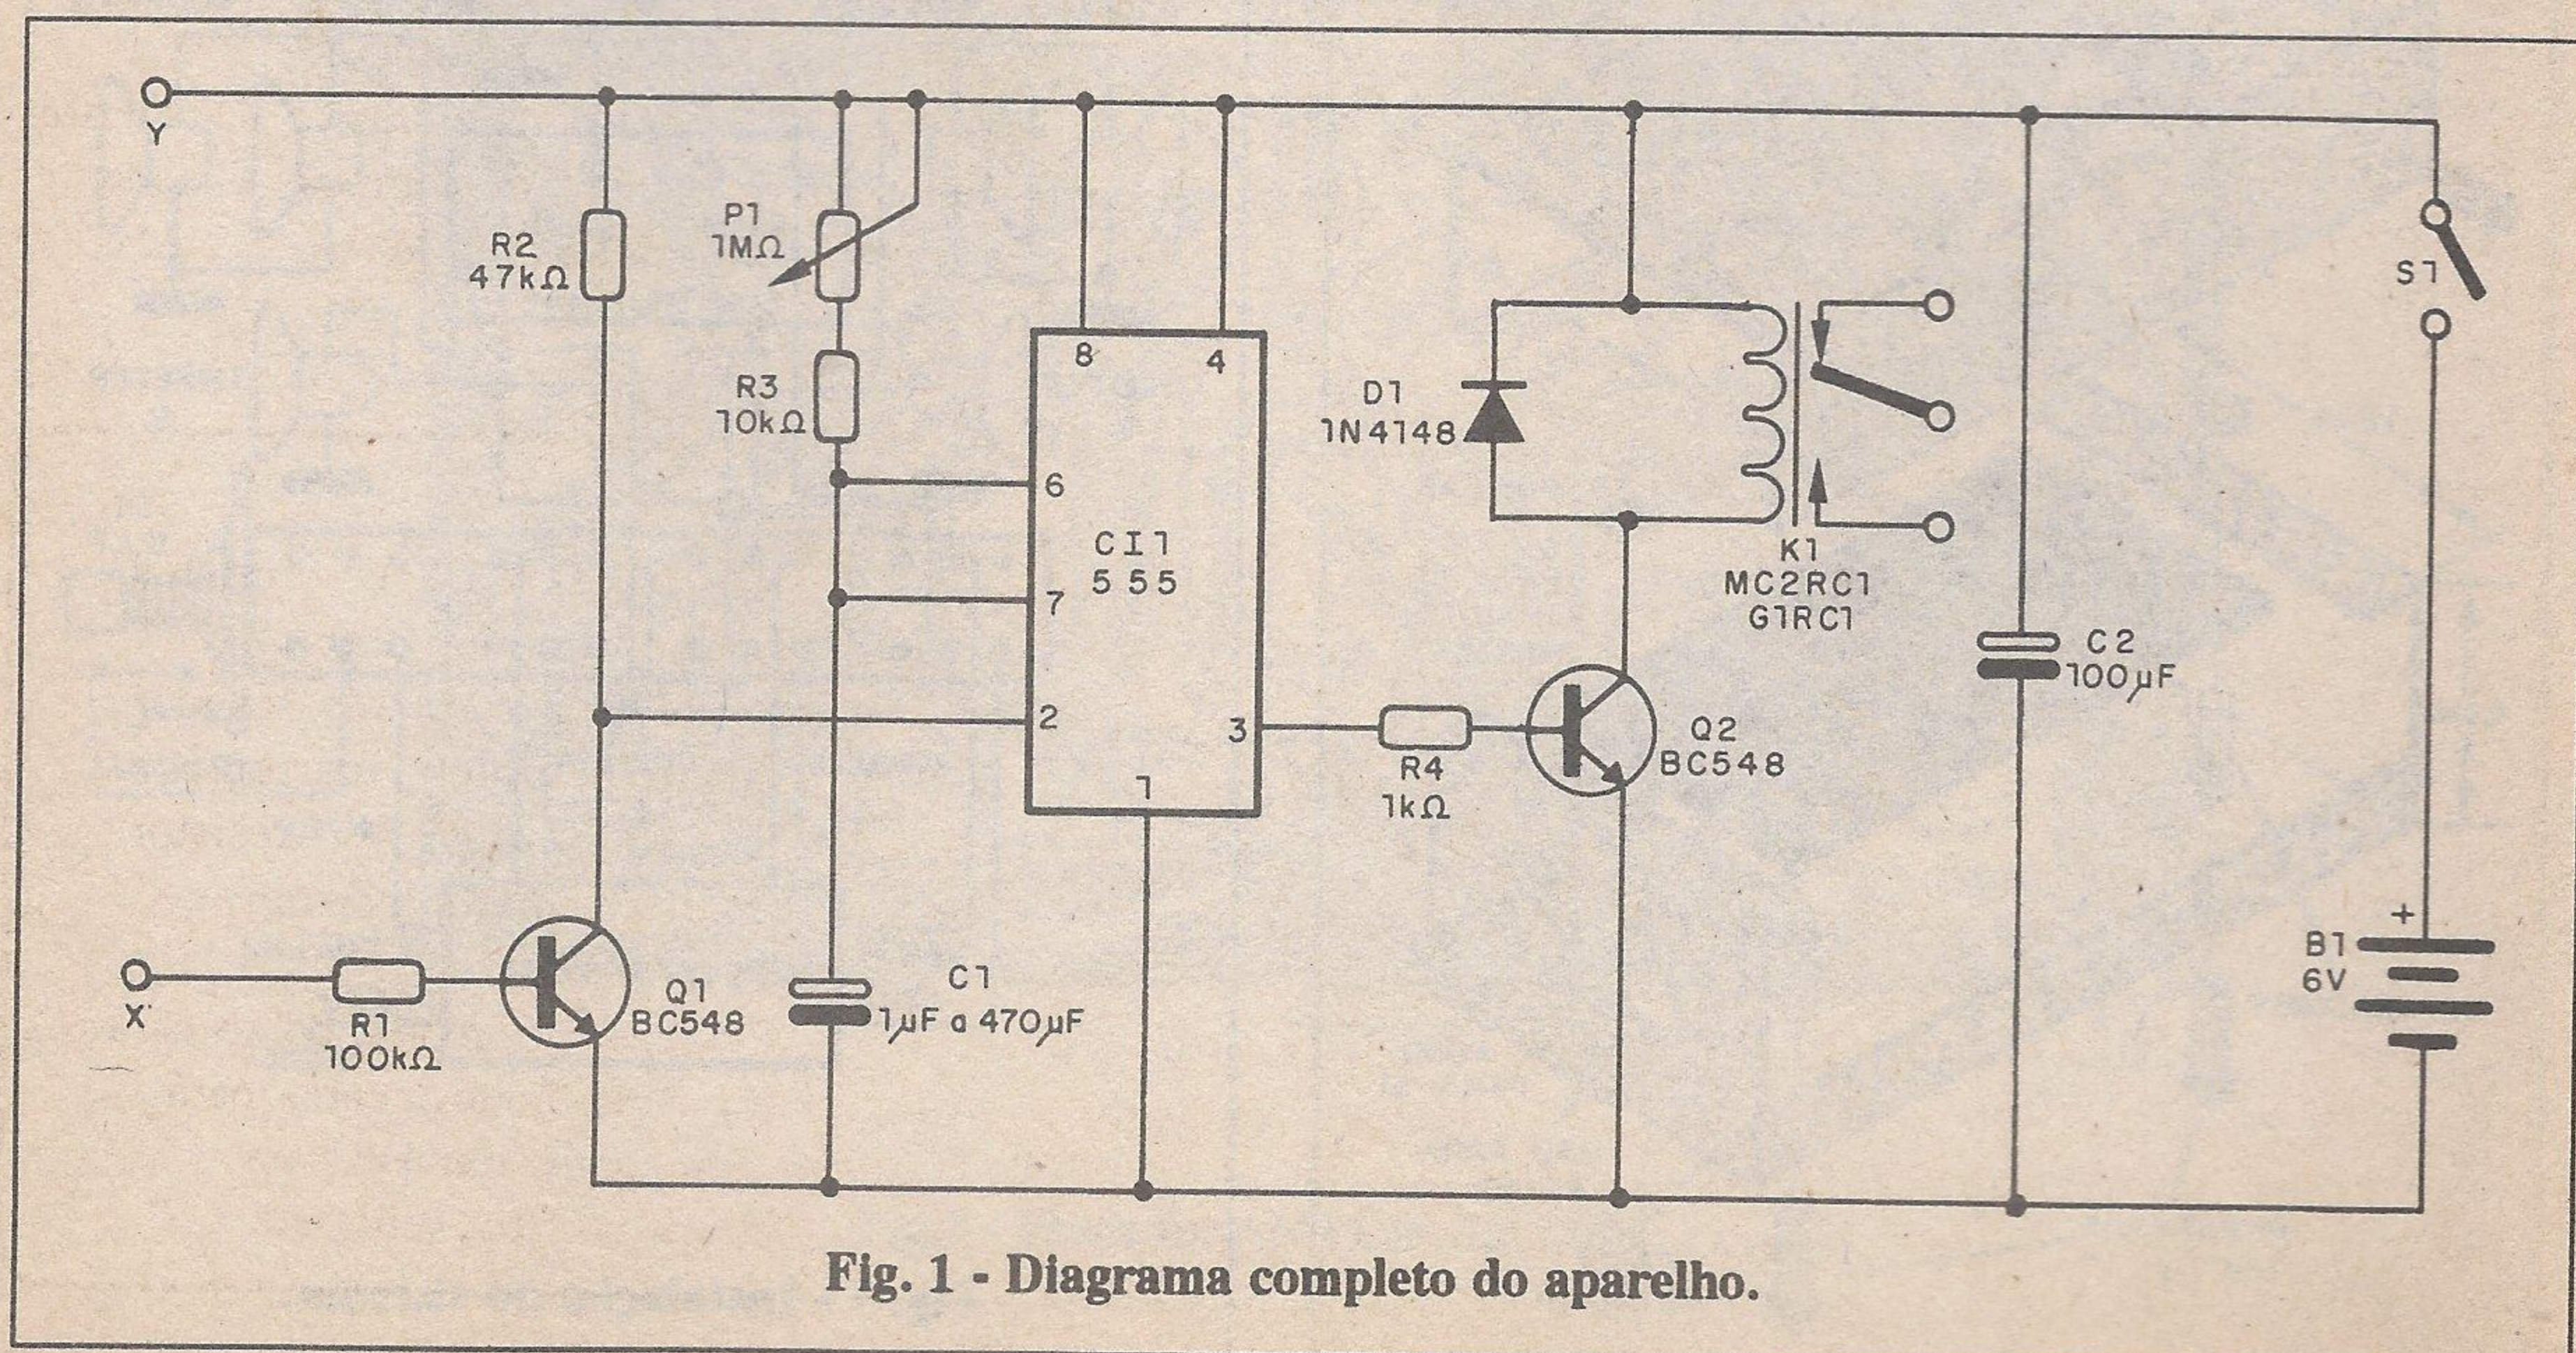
Y

R2
47kΩ

P1
1MΩ

R3
10kΩ

8
4
6
7
2
3
1

CI1
555

D1
1N4148

K1
MC2RC1
G1RC1

S1

C2
100µF

R4
1kΩ

Q2
BC548

B1
6V
+

X

R1
100kΩ

Q1
BC548

C1
1µF a 470µF

Fig. 1 - Diagrama completo do aparelho.